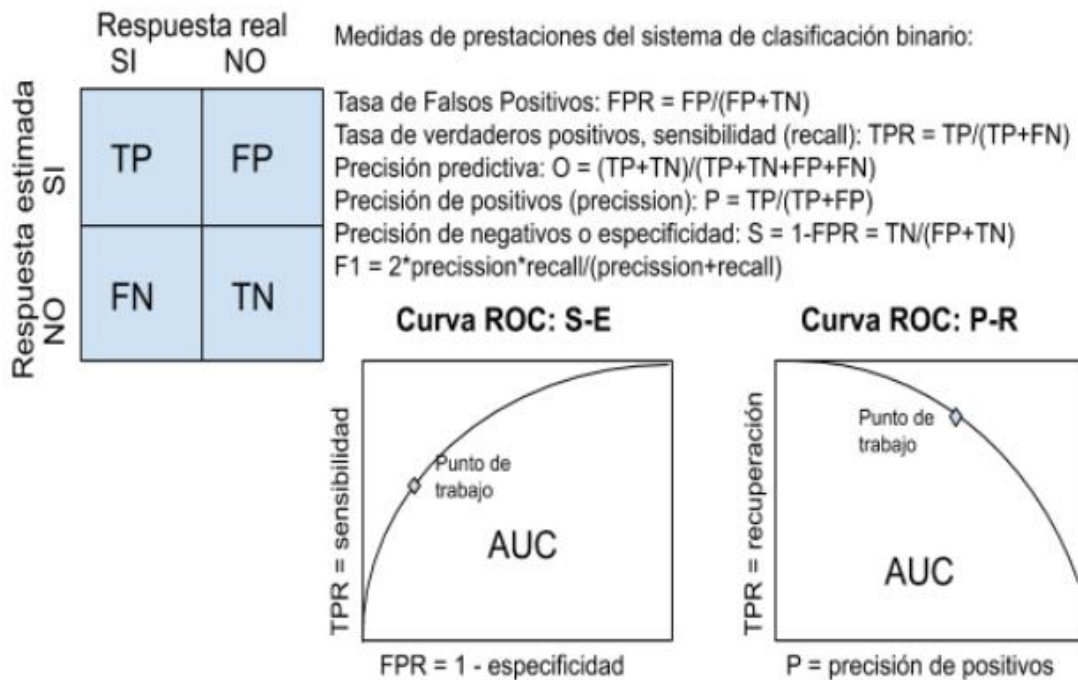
Respuesta real
SI NO

Respuesta estimada
SI
NO

| TP | FP |
|---|---|
| FN | TN |

Medidas de prestaciones del sistema de clasificación binario:

Tasa de Falsos Positivos: FPR = FP/(FP+TN)
Tasa de verdaderos positivos, sensibilidad (recall): TPR = TP/(TP+FN)
Precisión predictiva: O = (TP+TN)/(TP+TN+FP+FN)
Precisión de positivos (precission): P = TP/(TP+FP)
Precisión de negativos o especificidad: S = 1-FPR = TN/(FP+TN)
F1 = 2*precission*recall/(precission+recall)

Curva ROC: S-E

TPR = sensibilidad
Punto de trabajo
AUC
FPR = 1 - especificidad

Curva ROC: P-R

TPR = recuperación
Punto de trabajo
AUC
P = precisión de positivos